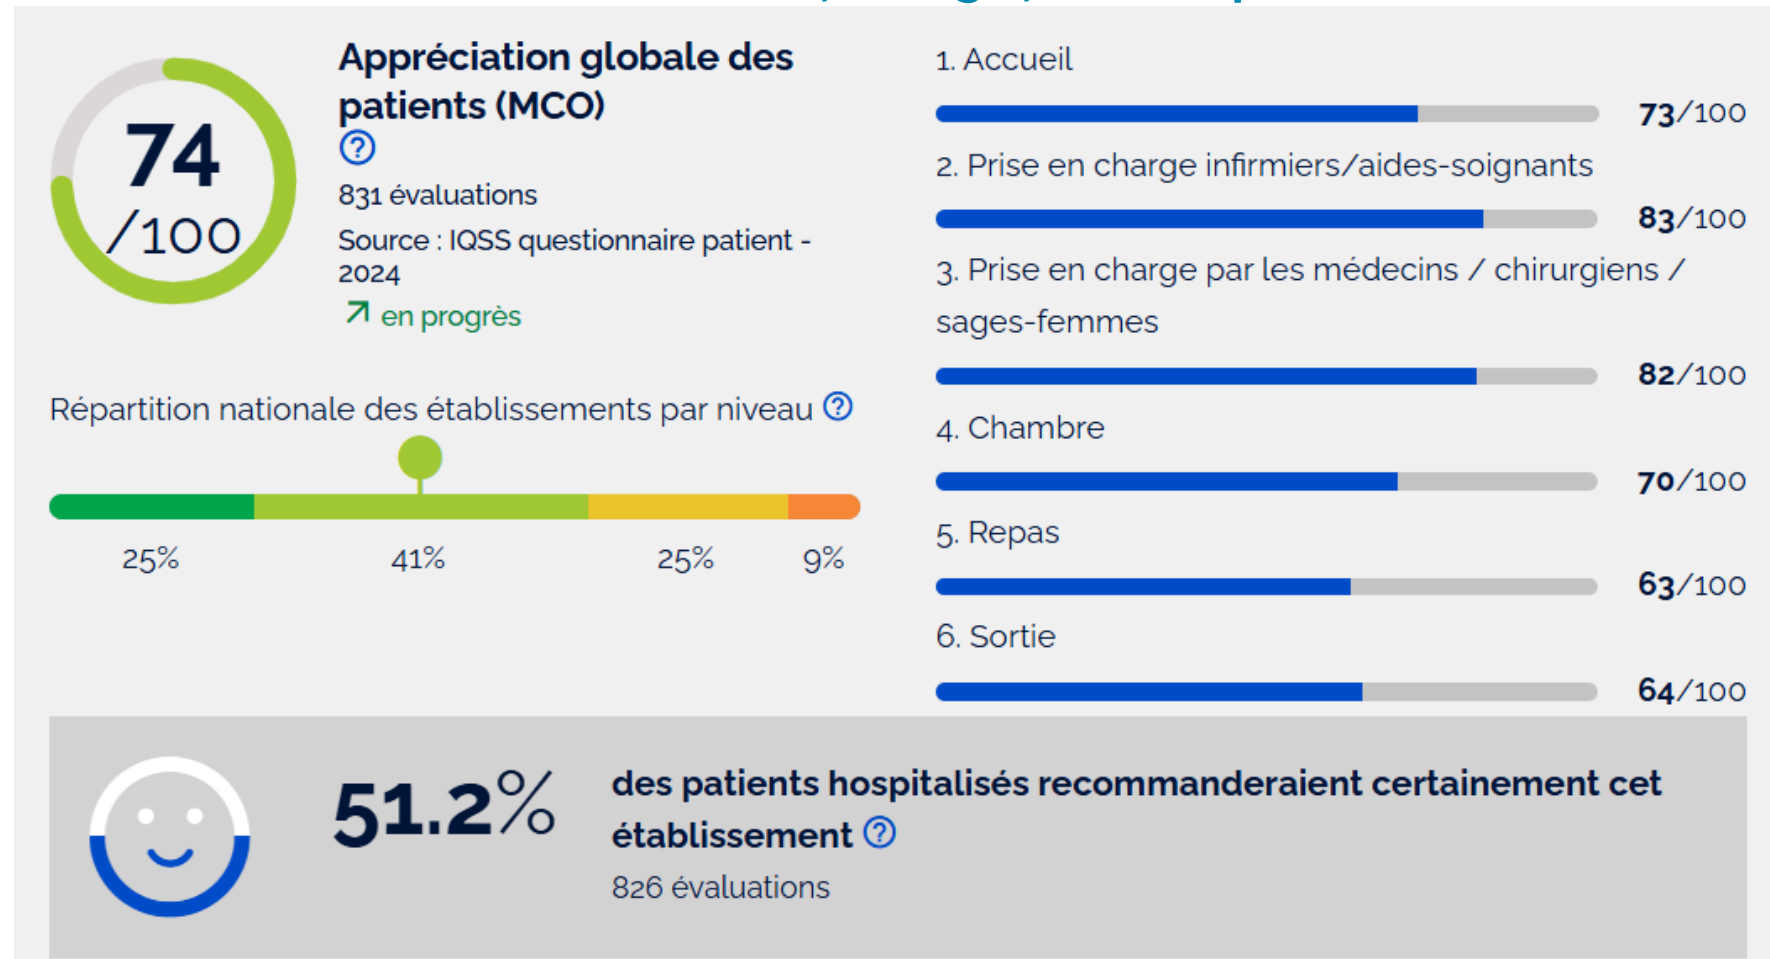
74
/100

Appréciation globale des patients (MCO)
?
831 évaluations
Source : IQSS questionnaire patient - 2024
↗ en progrès

Répartition nationale des établissements par niveau ?

25% 41% 25% 9%

1. Accueil
73/100
2. Prise en charge infirmiers/aides-soignants
83/100
3. Prise en charge par les médecins / chirurgiens / sages-femmes
82/100
4. Chambre
70/100
5. Repas
63/100
6. Sortie
64/100

51.2%
des patients hospitalisés recommanderaient certainement cet établissement ?
826 évaluations